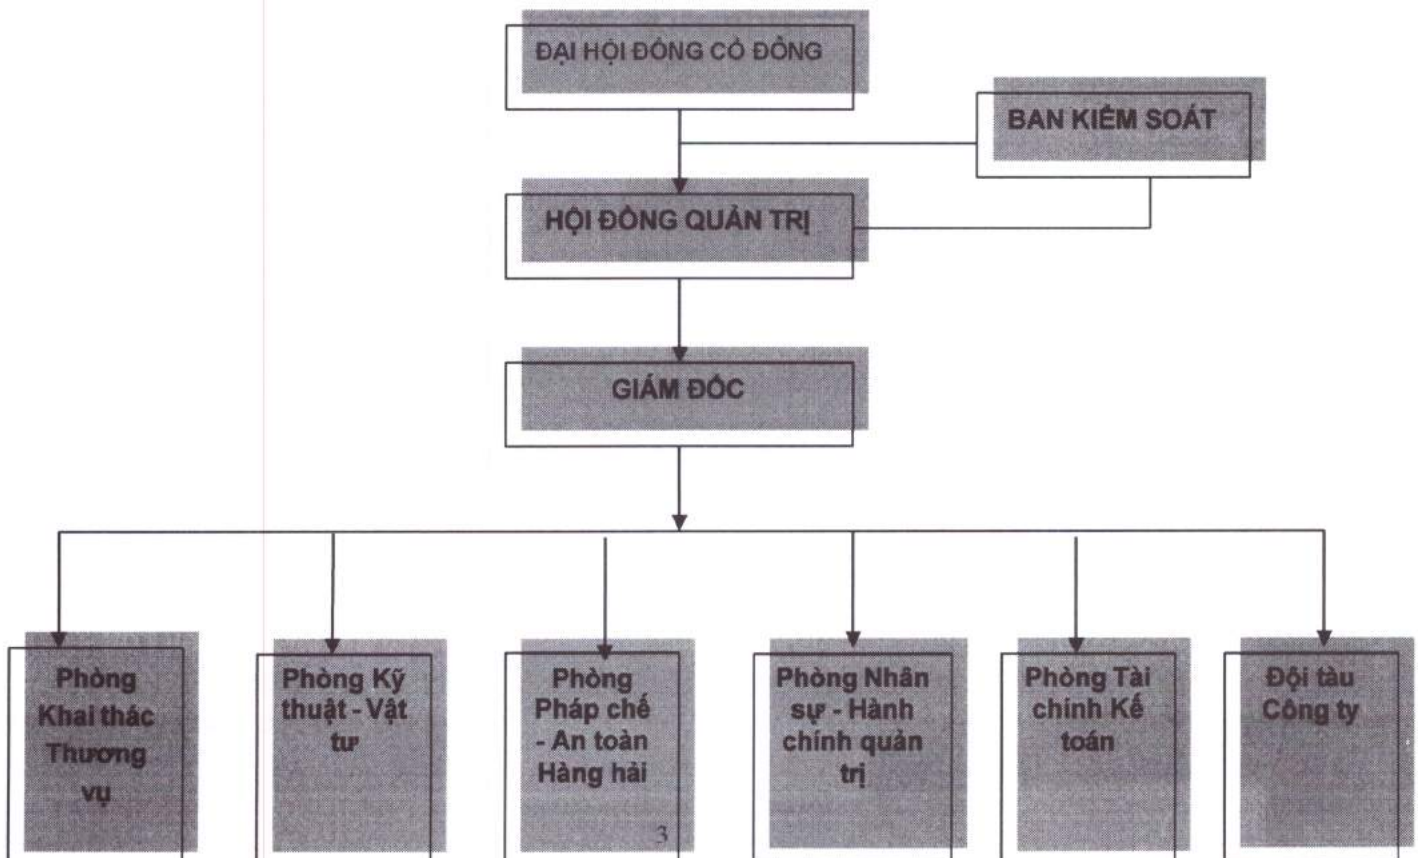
ĐẠI HỘI ĐỒNG CỔ ĐÔNG

BAN KIỂM SOÁT

HỘI ĐỒNG QUẢN TRỊ

GIÁM ĐỐC

Phòng Khai thác Thương vụ

Phòng Kỹ thuật - Vật tư

Phòng Pháp chế - An toàn Hàng hải

Phòng Nhân sự - Hành chính quản trị

Phòng Tài chính Kế toán

Đội tàu Công ty

3